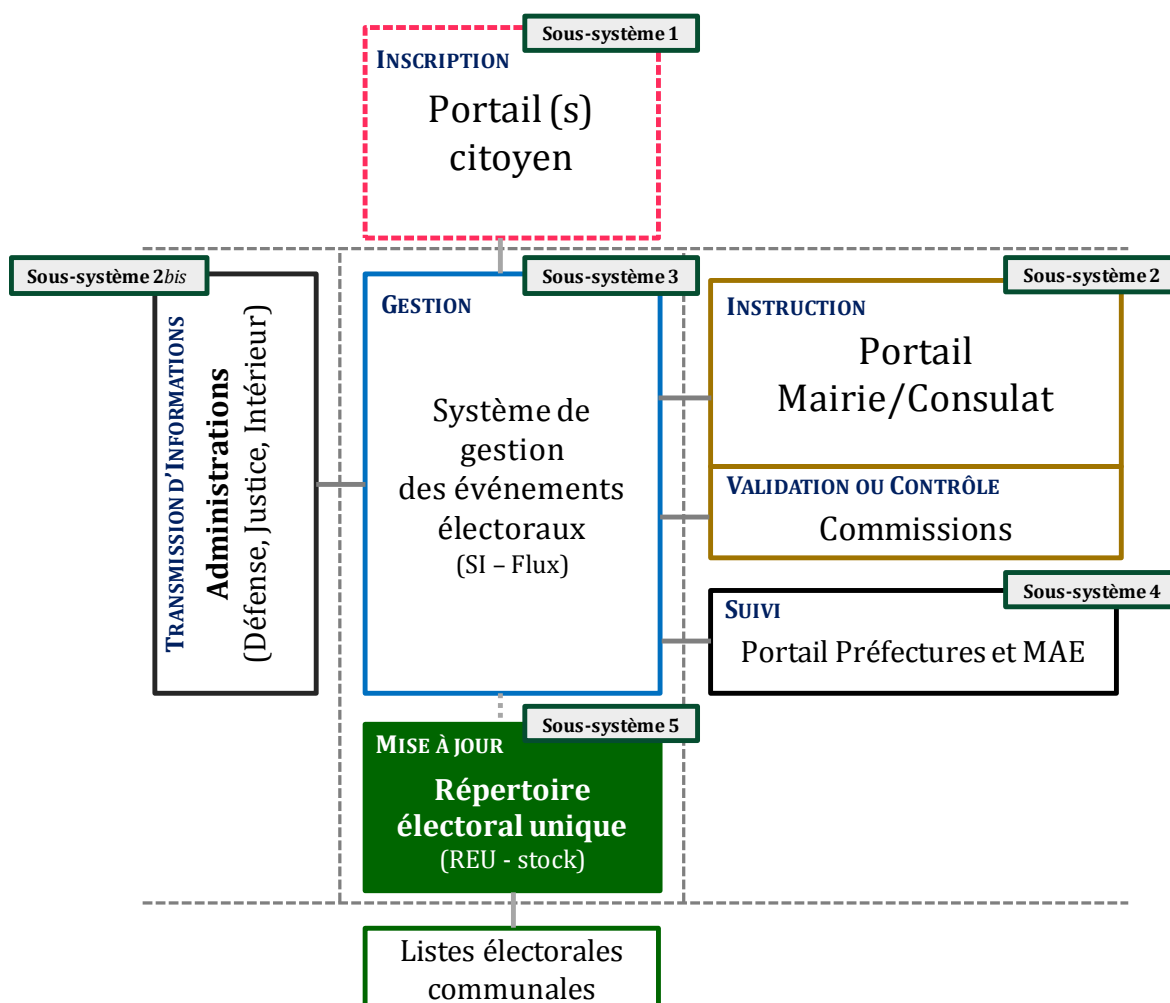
Sous-système 1
INSCRIPTION
Portail (s) citoyen

Sous-système 2bis
TRANSMISSION D'INFORMATIONS
Administrations
(Défense, Justice, Intérieur)

Sous-système 3
GESTION
Système de gestion des événements électoraux
(SI – Flux)

Sous-système 2
INSTRUCTION
Portail Mairie/Consulat
VALIDATION OU CONTRÔLE
Commissions

Sous-système 4
SUIVI
Portail Préfectures et MAE

Sous-système 5
MISE À JOUR
Répertoire électoral unique
(REU - stock)

Listes électorales communales